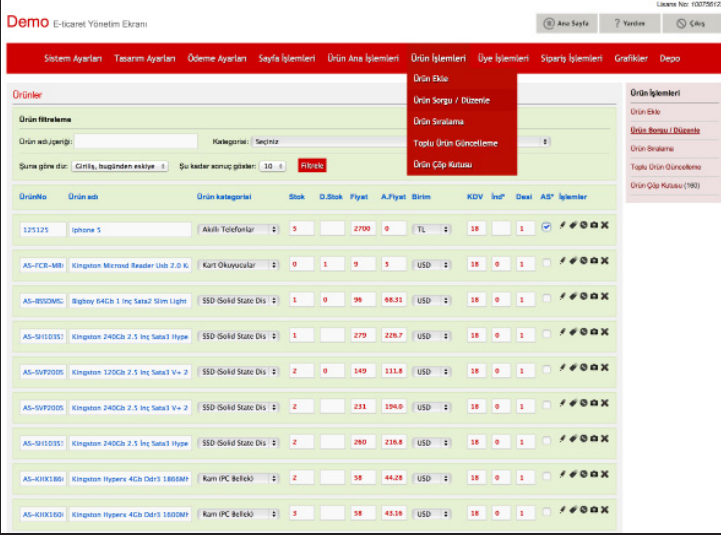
Lisans No: 10075612

Demo E-ticaret Yönetim Ekranı

Ana Sayfa | Yardım | Çıkış

Sistem Ayarları | Tasarım Ayarları | Ödeme Ayarları | Sayfa İşlemleri | Ürün Ana İşlemleri | Ürün İşlemleri | Üye İşlemleri | Sipariş İşlemleri | Grafikler | Depo

Ürün Ekle
Ürün Sorgu / Düzenle
Ürün Sıralama
Toplu Ürün Güncelleme
Ürün Çöp Kutusu

Ürünler

Ürün filtreleme

Ürün adı,içeriği: | Kategorisi: Seçiniz

Şuna göre diz: Giriliş, bugünden eskiye | Şu kadar sonuç göster: 10 | Filtrele

| ÜrünNo | Ürün adı | Ürün kategorisi | Stok | D.Stok | Fiyat | A.Fiyat | Birim | KDV | İnd* | Desi | AS* | İşlemler |
|---|---|---|---|---|---|---|---|---|---|---|---|---|
| 125125 | Iphone 5 | Akıllı Telefonlar | 3 | | 2700 | 0 | TL | 18 | | 1 | | |
| AS-FCR-MRI | Kingston Microsd Reader Usb 2.0 K | Kart Okuyucular | 0 | 1 | 9 | 5 | USD | 18 | 0 | 1 | | |
| AS-BSSOMS | Bigboy 64Gb 1 Inç Sata2 Slim Light | SSD (Solid State Dis | 1 | 0 | 99 | 68.31 | USD | 18 | 0 | 1 | | |
| AS-SH103S | Kingston 240Gb 2.5 Inç Sata3 Hype | SSD (Solid State Dis | 1 | | 279 | 228.7 | USD | 18 | 0 | 1 | | |
| AS-SVP200S | Kingston 120Gb 2.5 Inç Sata3 V+ 2 | SSD (Solid State Dis | 2 | 0 | 149 | 111.8 | USD | 18 | 0 | 1 | | |
| AS-SVP200S | Kingston 240Gb 2.5 Inç Sata3 V+ 2 | SSD (Solid State Dis | 2 | | 231 | 194.0 | USD | 18 | 0 | 1 | | |
| AS-SH103S | Kingston 240Gb 2.5 Inç Sata3 Hype | SSD (Solid State Dis | 2 | | 280 | 216.8 | USD | 18 | 0 | 1 | | |
| AS-KHX186 | Kingston Hyperx 4Gb Ddr3 1866Mh | Ram (PC Bellek) | 2 | | 58 | 44.28 | USD | 18 | 0 | 1 | | |
| AS-KHX160 | Kingston Hyperx 4Gb Ddr3 1600Mh | Ram (PC Bellek) | 3 | | 58 | 43.16 | USD | 18 | 0 | 1 | | |

Ürün İşlemleri
Ürün Ekle
Ürün Sorgu / Düzenle
Ürün Sıralama
Toplu Ürün Güncelleme
Ürün Çöp Kutusu (180)